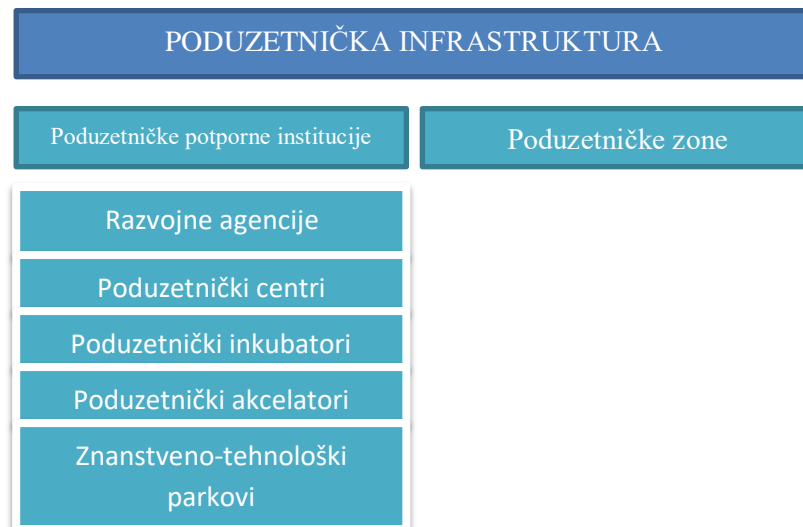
PODUZETNIČKA INFRASTRUKTURA

Poduzetničke potporne institucije

Poduzetničke zone

Razvojne agencije

Poduzetnički centri

Poduzetnički inkubatori

Poduzetnički akcelatori

Znanstveno-tehnološki parkovi